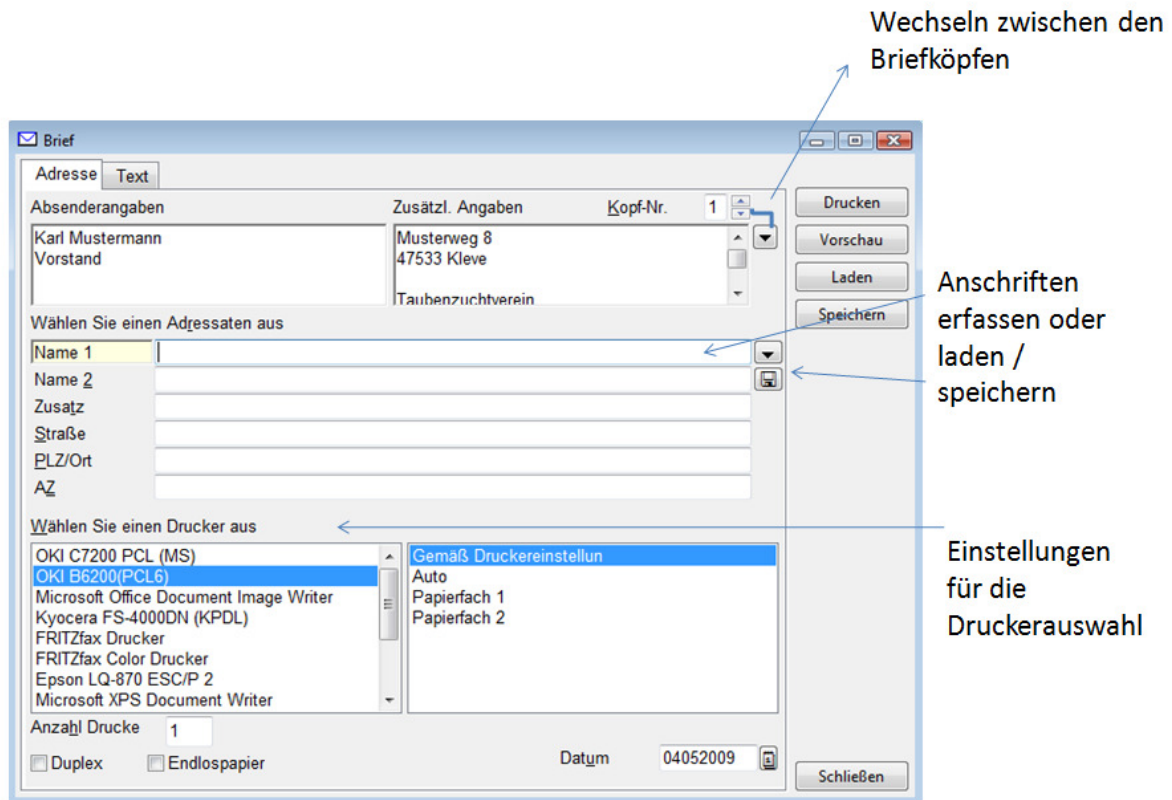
Wechseln zwischen den Briefköpfen

Brief

Adresse
Text

Absenderangaben
Zusätzl. Angaben
Kopf-Nr.
1

Karl Mustermann
Vorstand

Musterweg 8
47533 Kleve

Taubenzuchtverein

Drucken
Vorschau
Laden
Speichern

Anschriften erfassen oder laden / speichern

Wählen Sie einen Adressaten aus
Name 1
Name 2
Zusatz
Straße
PLZ/Ort
AZ

Wählen Sie einen Drucker aus

Einstellungen für die Druckerauswahl

OKI C7200 PCL (MS)
OKI B6200(PCL6)
Microsoft Office Document Image Writer
Kyocera FS-4000DN (KPDL)
FRITZfax Drucker
FRITZfax Color Drucker
Epson LQ-870 ESC/P 2
Microsoft XPS Document Writer

Gemäß Druckereinstellun
Auto
Papierfach 1
Papierfach 2

Anzahl Drucke
1
Duplex
Endlospapier
Datum
04052009
Schließen